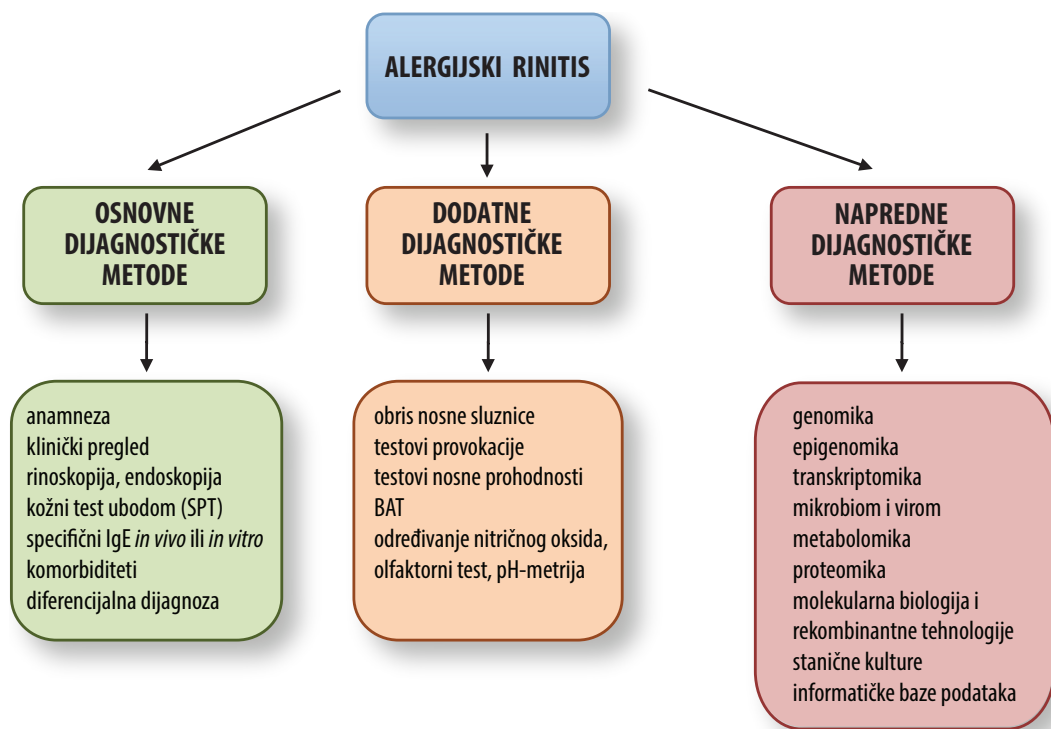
ALERGIJSKI RINITIS

OSNOVNE DIJAGNOSTIČKE METODE

anamneza
klinički pregled
rinoskopija, endoskopija
kožni test ubodom (SPT)
specifični IgE *in vivo* ili *in vitro*
komorbiditeti
diferencijalna dijagnoza

DODATNE DIJAGNOSTIČKE METODE

obris nosne sluznice
testovi provokacije
testovi nosne prohodnosti
BAT
određivanje nitričnog oksida, olfaktorni test, pH-metrija

NAPREDNE DIJAGNOSTIČKE METODE

genomika
epigenomika
transkriptomika
mikrobiom i virom
metabolomika
proteomika
molekularna biologija i rekombinantne tehnologije
stanične kulture
informatičke baze podataka